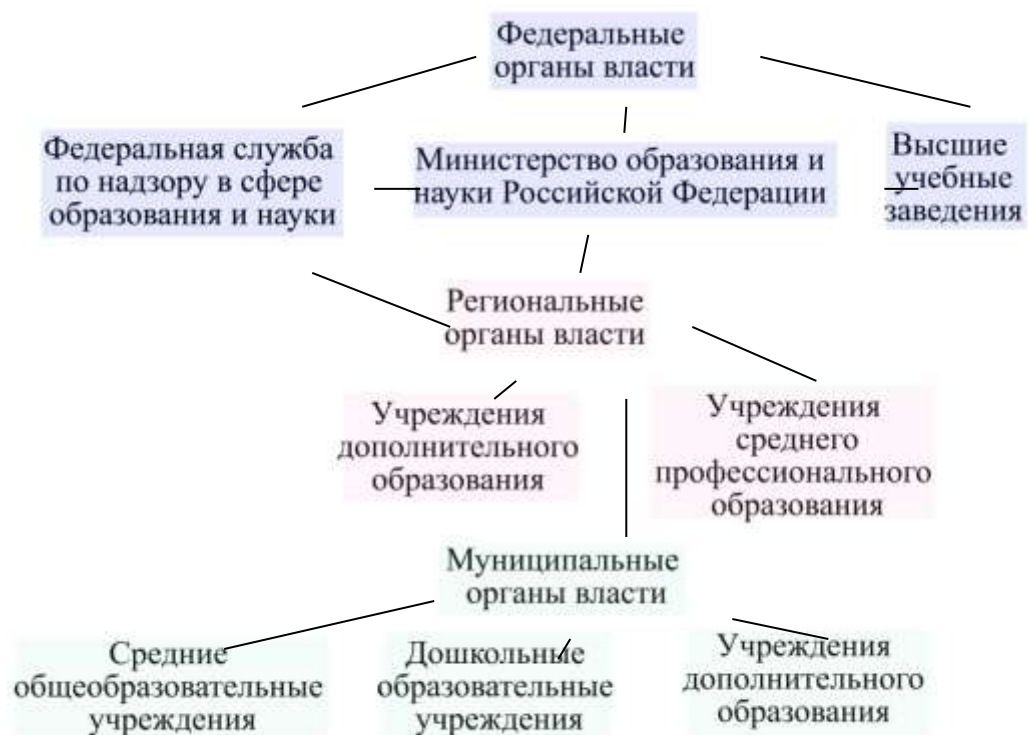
Федеральные органы власти

Федеральная служба по надзору в сфере образования и науки

Министерство образования и науки Российской Федерации

Высшие учебные заведения

Региональные органы власти

Учреждения дополнительного образования

Учреждения среднего профессионального образования

Муниципальные органы власти

Средние общеобразовательные учреждения

Дошкольные образовательные учреждения

Учреждения дополнительного образования